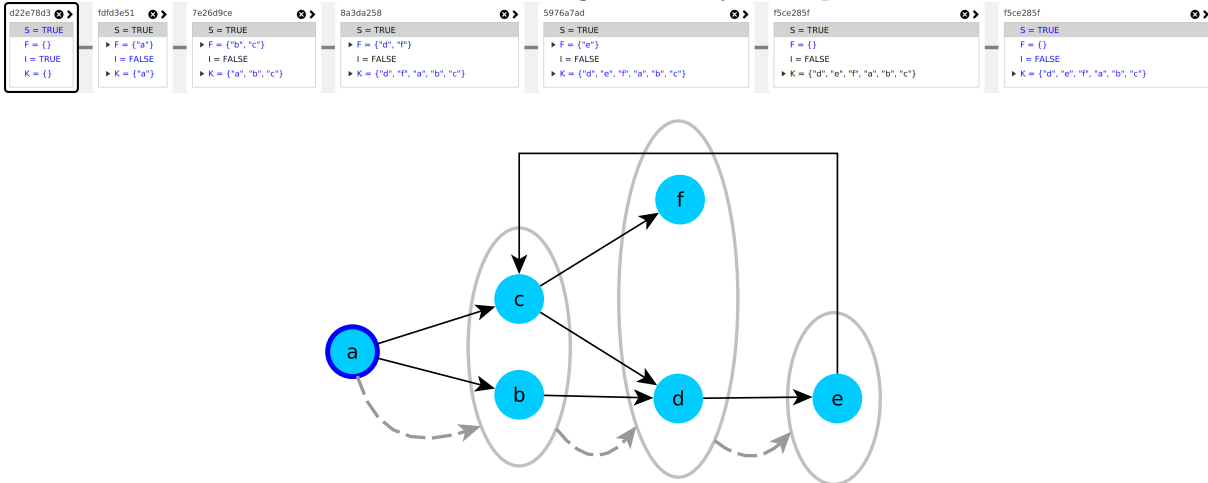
d22e78d3
S = TRUE
F = {}
I = TRUE
K = {}

fdfd3e51
S = TRUE
F = {"a"}
I = FALSE
K = {"a"}

7e26d9ce
S = TRUE
F = {"b", "c"}
I = FALSE
K = {"a", "b", "c"}

8a3da258
S = TRUE
F = {"d", "f"}
I = FALSE
K = {"d", "f", "a", "b", "c"}

5976a7ad
S = TRUE
F = {"e"}
I = FALSE
K = {"d", "e", "f", "a", "b", "c"}

f5ce285f
S = TRUE
F = {}
I = FALSE
K = {"d", "e", "f", "a", "b", "c"}

f5ce285f
S = TRUE
F = {}
I = FALSE
K = {"d", "e", "f", "a", "b", "c"}

f
c
a
b
d
e